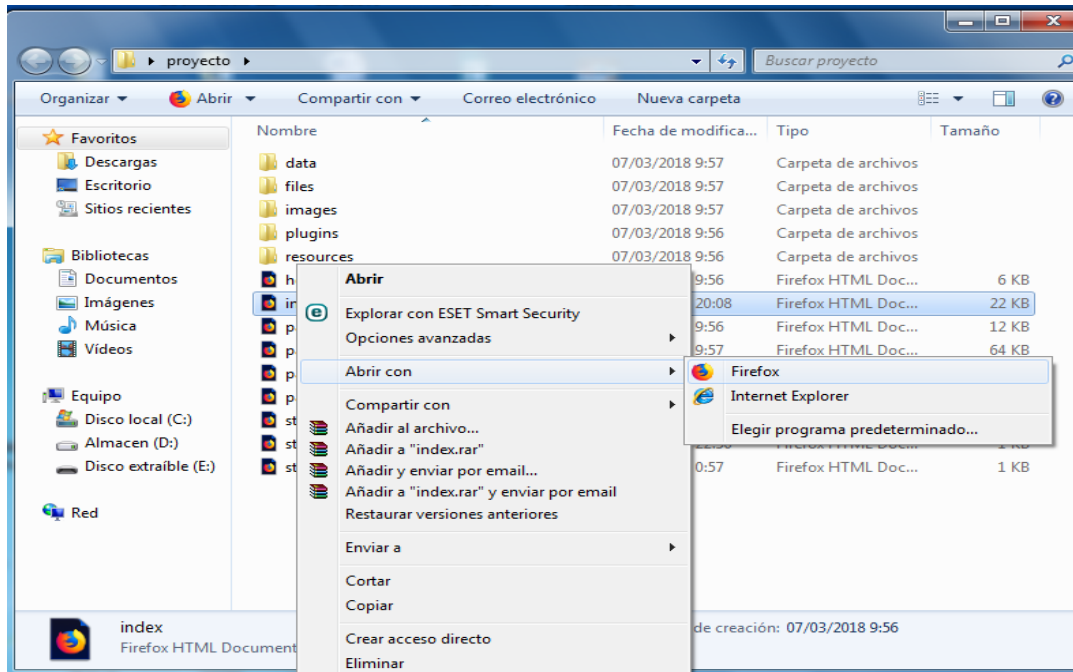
proyecto

Buscar proyecto

Organizar ▾ Abrir ▾ Compartir con ▾ Correo electrónico Nueva carpeta

Favoritos
Descargas
Escritorio
Sitios recientes

Bibliotecas
Documentos
Imágenes
Música
Vídeos

Equipo
Disco local (C:)
Almacen (D:)
Disco extraíble (E:)

Red

| Nombre | Fecha de modifica... | Tipo | Tamaño |
|---|---|---|---|
| data | 07/03/2018 9:57 | Carpeta de archivos | |
| files | 07/03/2018 9:57 | Carpeta de archivos | |
| images | 07/03/2018 9:57 | Carpeta de archivos | |
| plugins | 07/03/2018 9:56 | Carpeta de archivos | |
| resources | 07/03/2018 9:56 | Carpeta de archivos | |
| h | 9:56 | Firefox HTML Doc... | 6 KB |
| in | 20:08 | Firefox HTML Doc... | 22 KB |
| p | 9:56 | Firefox HTML Doc... | 12 KB |
| p | 9:57 | Firefox HTML Doc... | 64 KB |
| p | | | |
| p | | | |
| st | | | |
| st | | | 1 KB |
| st | 0:57 | Firefox HTML Doc... | 1 KB |

Abrir
Explorar con ESET Smart Security
Opciones avanzadas
Abrir con
Compartir con
Añadir al archivo...
Añadir a "index.rar"
Añadir y enviar por email...
Añadir a "index.rar" y enviar por email
Restaurar versiones anteriores
Enviar a
Cortar
Copiar
Crear acceso directo
Eliminar

Firefox
Internet Explorer
Elegir programa predeterminado...

index
Firefox HTML Document
de creación: 07/03/2018 9:56